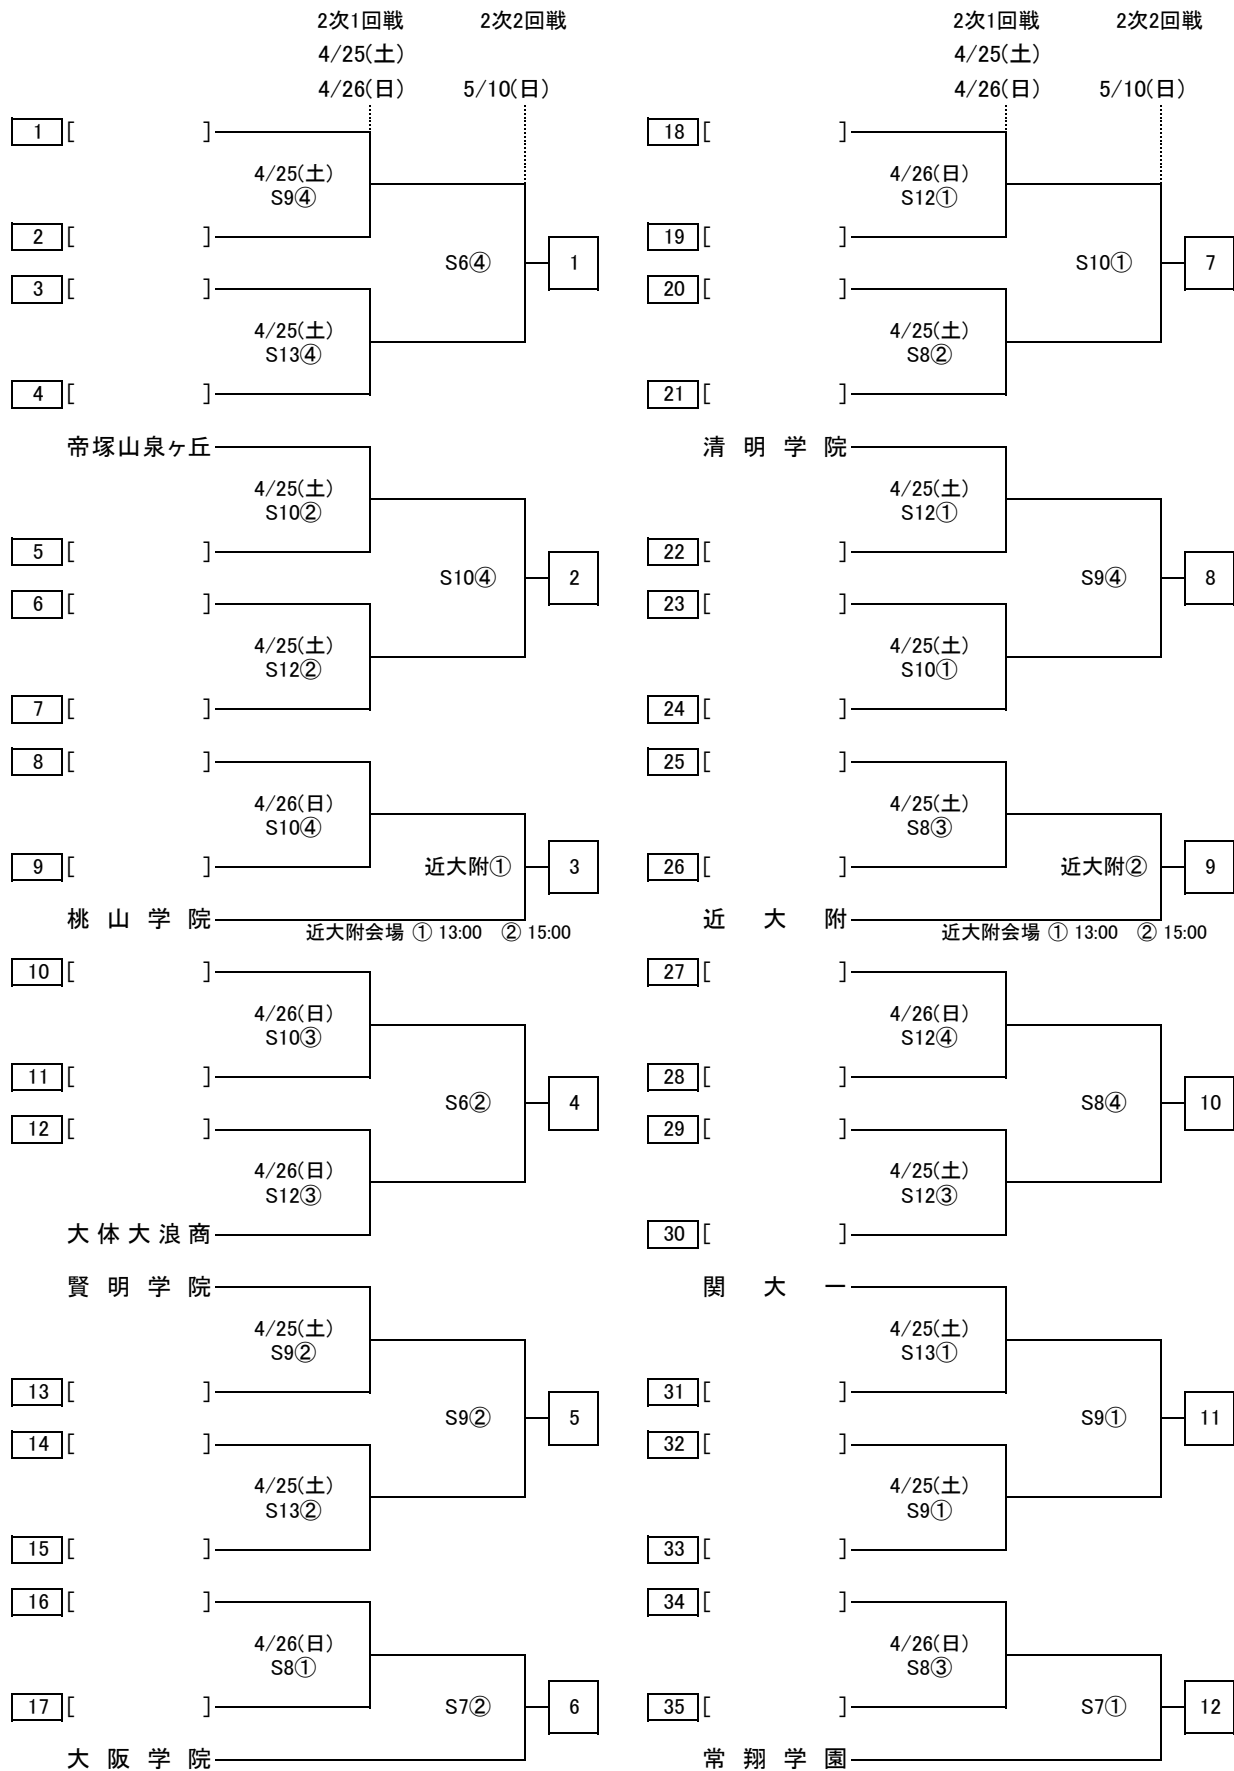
2次1回戦 4/25(土) 4/26(日)
2次2回戦 5/10(日)

1 [ ]
4/25(土) S9④
2 [ ]
S6④
1
3 [ ]
4/25(土) S13④
4 [ ]

帝塚山泉ヶ丘
4/25(土) S10②
5 [ ]
S10④
2
6 [ ]
4/25(土) S12②
7 [ ]

8 [ ]
4/26(日) S10④
9 [ ]
近大附①
3
桃 山 学 院
近大附会場 ① 13:00 ② 15:00

10 [ ]
4/26(日) S10③
11 [ ]
S6②
4
12 [ ]
4/26(日) S12③
大 体 大 浪 商

賢 明 学 院
4/25(土) S9②
13 [ ]
S9②
5
14 [ ]
4/25(土) S13②
15 [ ]

16 [ ]
4/26(日) S8①
17 [ ]
S7②
6
大 阪 学 院

2次1回戦 4/25(土) 4/26(日)
2次2回戦 5/10(日)

18 [ ]
4/26(日) S12①
19 [ ]
S10①
7
20 [ ]
4/25(土) S8②
21 [ ]

清 明 学 院
4/25(土) S12①
22 [ ]
S9④
8
23 [ ]
4/25(土) S10①
24 [ ]

25 [ ]
4/25(土) S8③
26 [ ]
近大附②
9
近 大 附
近大附会場 ① 13:00 ② 15:00

27 [ ]
4/26(日) S12④
28 [ ]
S8④
10
29 [ ]
4/25(土) S12③
30 [ ]

関 大 一
4/25(土) S13①
31 [ ]
S9①
11
32 [ ]
4/25(土) S9①
33 [ ]

34 [ ]
4/26(日) S8③
35 [ ]
S7①
12
常 翔 学 園